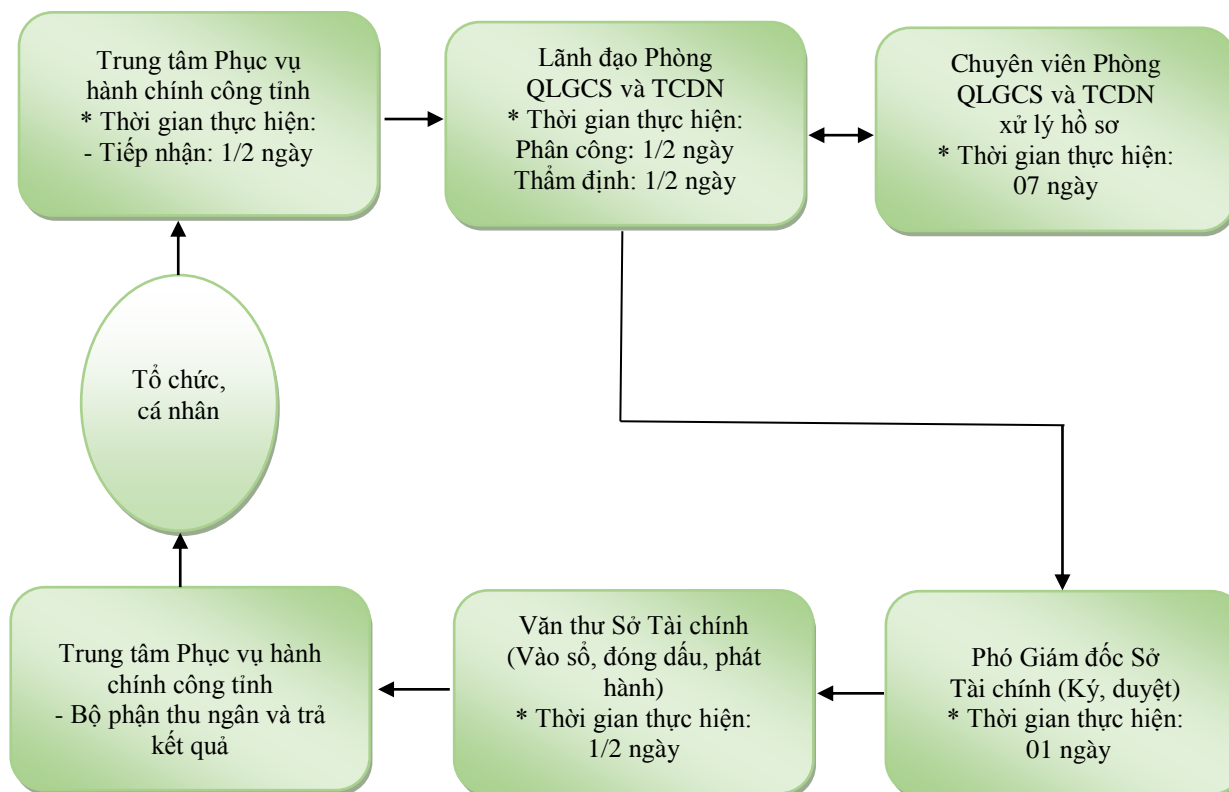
Trung tâm Phục vụ hành chính công tính
* Thời gian thực hiện:
- Tiếp nhận: 1/2 ngày

Lãnh đạo Phòng QLGCS và TCDN
* Thời gian thực hiện:
Phân công: 1/2 ngày
Thẩm định: 1/2 ngày

Chuyên viên Phòng QLGCS và TCDN xử lý hồ sơ
* Thời gian thực hiện:
07 ngày

Tổ chức, cá nhân

Phó Giám đốc Sở Tài chính (Ký, duyệt)
* Thời gian thực hiện:
01 ngày

Văn thư Sở Tài chính (Vào sổ, đóng dấu, phát hành)
* Thời gian thực hiện:
1/2 ngày

Trung tâm Phục vụ hành chính công tỉnh
- Bộ phận thu ngân và trả kết quả